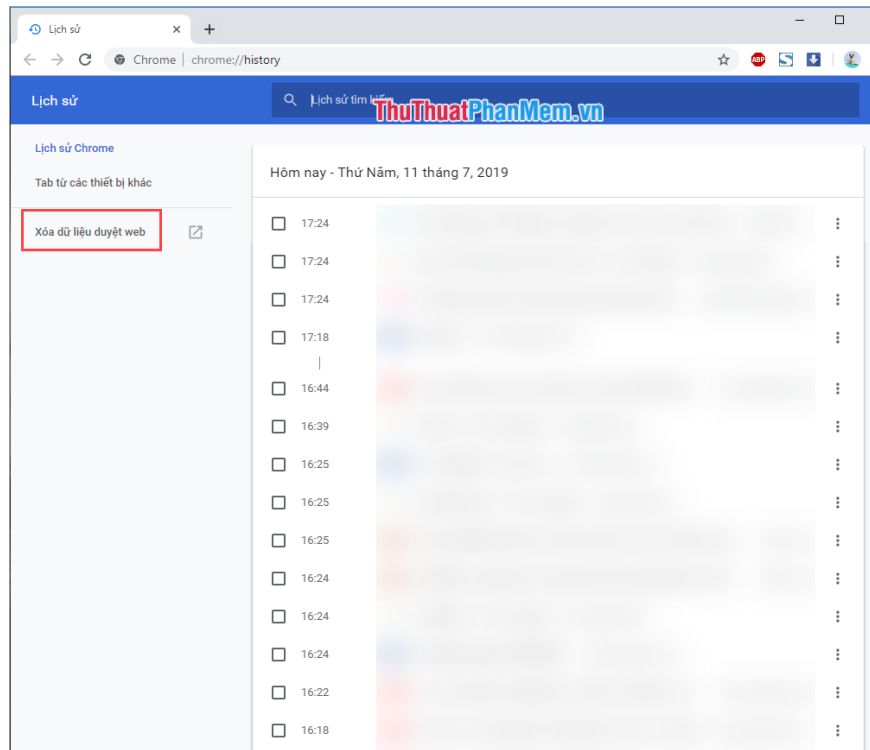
Lịch sử ×
+
Chrome | chrome://history
ABP
Lịch sử
Lịch sử tìm kiếm
ThuThuatPhanMem.vn
Lịch sử Chrome
Tab từ các thiết bị khác
Xóa dữ liệu duyệt web
Hôm nay - Thứ Năm, 11 tháng 7, 2019
17:24
17:24
17:24
17:18
16:44
16:39
16:25
16:25
16:25
16:24
16:24
16:24
16:22
16:18